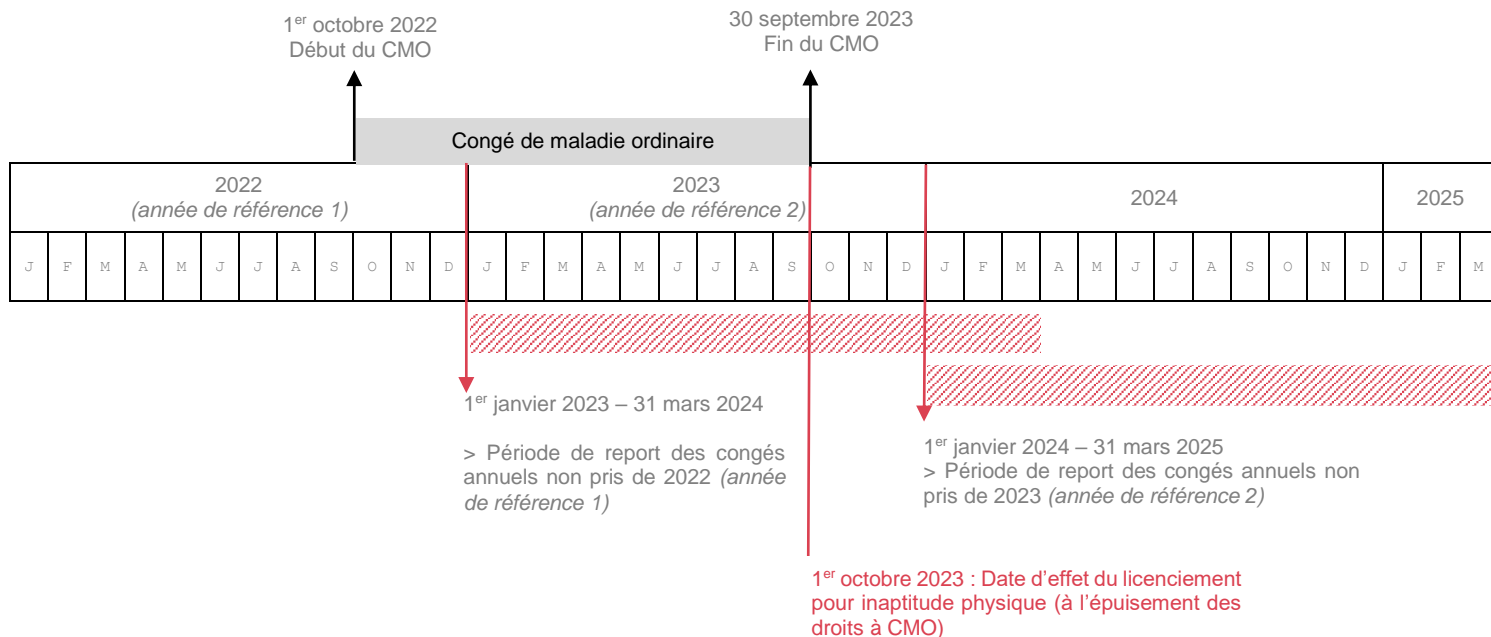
1$^{er}$ octobre 2022
Début du CMO

30 septembre 2023
Fin du CMO

Congé de maladie ordinaire

2022
(année de référence 1)

2023
(année de référence 2)

2024

2025

| J | F | M | A | M | J | J | A | S | O | N | D | J | F | M | A | M | J | J | A | S | O | N | D | J | F | M | A | M | J | J | A | S | O | N | D | J | F | M |
|---|---|---|---|---|---|---|---|---|---|---|---|---|---|---|---|---|---|---|---|---|---|---|---|---|---|---|---|---|---|---|---|---|---|---|---|---|---|---|

1$^{er}$ janvier 2023 – 31 mars 2024

> Période de report des congés annuels non pris de 2022 (année de référence 1)

1$^{er}$ janvier 2024 – 31 mars 2025
> Période de report des congés annuels non pris de 2023 (année de référence 2)

1$^{er}$ octobre 2023 : Date d'effet du licenciement pour inaptitude physique (à l'épuisement des droits à CMO)